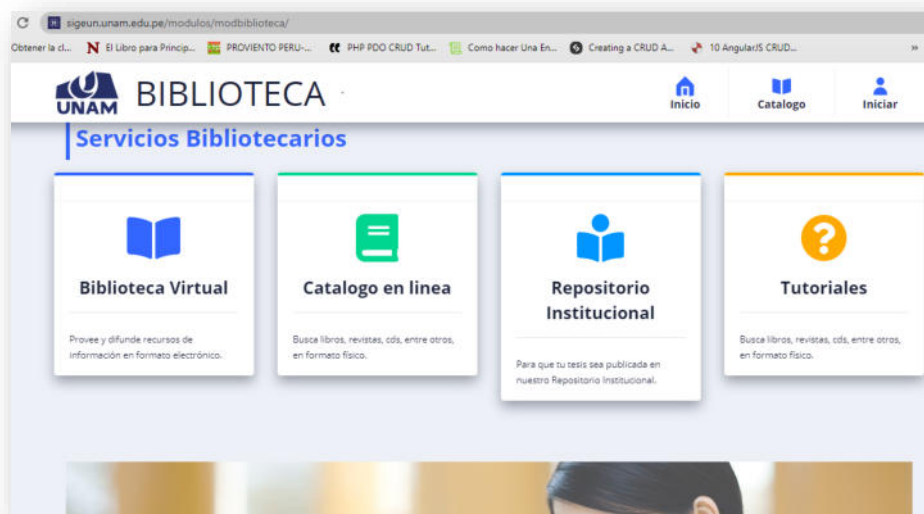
sigeun.unam.edu.pe/modulos/modbiblioteca/

Obtener la cl... El Libro para Princip... PROVIENTO PERU-... PHP PDO CRUD Tut... Como hacer Una En... Creating a CRUD A... 10 AngularJS CRUD... »

UNAM BIBLIOTECA

Inicio Catalogo Iniciar

Servicios Bibliotecarios

Biblioteca Virtual

Provee y difunde recursos de información en formato electrónico.

Catalogo en linea

Busca libros, revistas, cds, entre otros, en formato físico.

Repositorio Institucional

Para que tu tesis sea publicada en nuestro Repositorio Institucional.

Tutoriales

Busca libros, revistas, cds, entre otros, en formato físico.